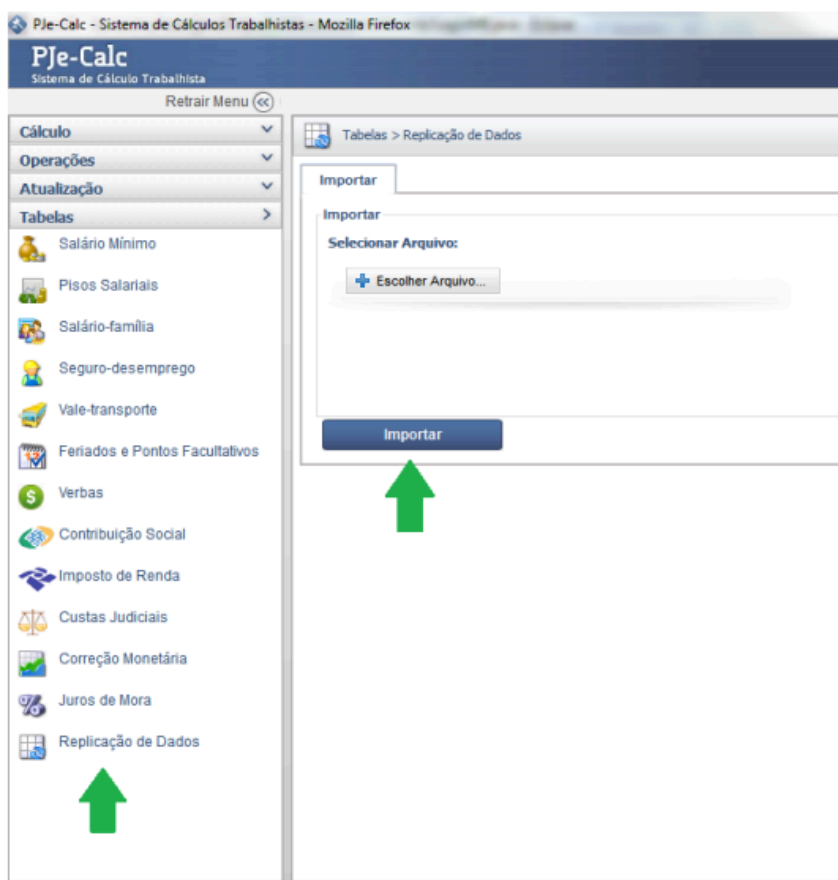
PJe-Calc - Sistema de Cálculos Trabalhistas - Mozilla Firefox

PJe-Calc
Sistema de Cálculo Trabalhista

Retrair Menu

Cálculo
Operações
Atualização
Tabelas
Salário Mínimo
Pisos Salariais
Salário-família
Seguro-desemprego
Vale-transporte
Feriados e Pontos Facultativos
Verbas
Contribuição Social
Imposto de Renda
Custas Judiciais
Correção Monetária
Juros de Mora
Replicação de Dados

Tabelas > Replicação de Dados

Importar

Importar

Selecionar Arquivo:

Escolher Arquivo...

Importar